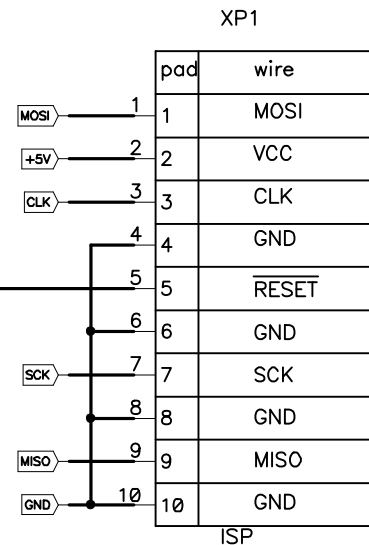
XP1

MOSI 1
+5V 2
CLK 3
4
5
6
SCK 7
8
MISO 9
GND 10

| pad | wire |
|---|---|
| 1 | MOSI |
| 2 | VCC |
| 3 | CLK |
| 4 | GND |
| 5 | $\overline{RESET}$ |
| 6 | GND |
| 7 | SCK |
| 8 | GND |
| 9 | MISO |
| 10 | GND |

ISP